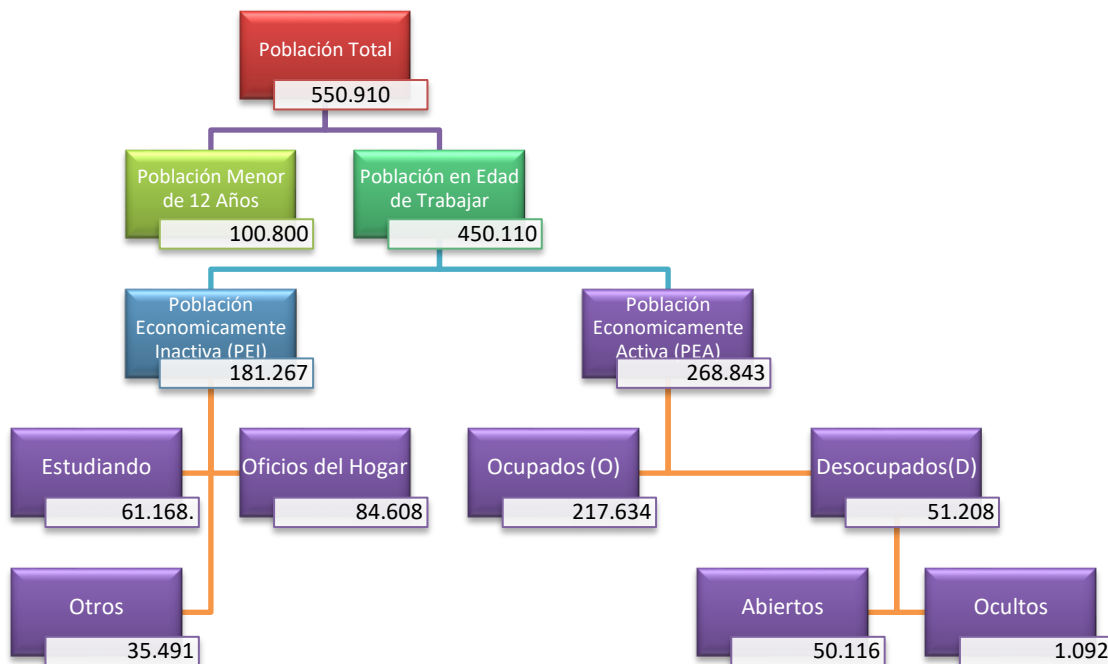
Población Total
550.910

Población Menor de 12 Años
100.800

Población en Edad de Trabajar
450.110

Población Economicamente Inactiva (PEI)
181.267

Población Economicamente Activa (PEA)
268.843

Estudiando
61.168.

Oficios del Hogar
84.608

Ocupados (O)
217.634

Desocupados(D)
51.208

Otros
35.491

Abiertos
50.116

Ocultos
1.092